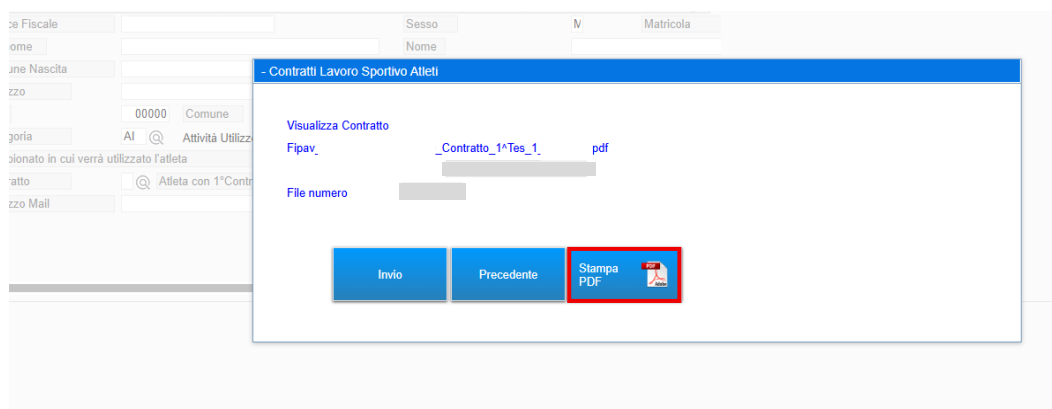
ce Fiscale
Sesso
M
Matricola
ome
Nome
une Nascita
zzo
00000
Comune
goria
AI
Attività Utilizz
pionato in cui verrà utilizzato l'atleta
ratto
Atleta con 1°Contr
zzo Mail

- Contratti Lavoro Sportivo Atleti

Visualizza Contratto
Fipav_ _Contratto_1^Tes_1_ pdf

File numero

Invio
Precedente
Stampa PDF
PDF